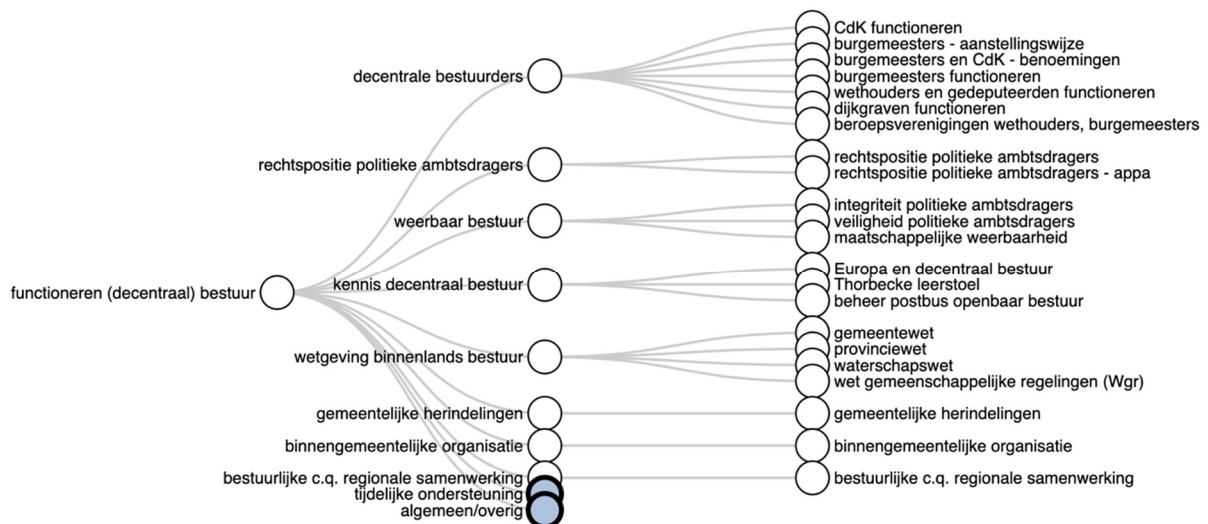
functioneren (decentraal) bestuur

decentrale bestuurders
rechtspositie politieke ambtsdragers
weerbaar bestuur
kennis decentraal bestuur
wetgeving binnenlands bestuur
gemeentelijke herindelingen
binnengemeentelijke organisatie
bestuurlijke c.q. regionale samenwerking
tijdelijke ondersteuning
algemeen/overig

CdK functioneren
burgemeesters - aanstellingswijze
burgemeesters en CdK - benoemingen
burgemeesters functioneren
wethouders en gedeputeerden functioneren
dijkgraven functioneren
beroepsverenigingen wethouders, burgemeesters
rechtspositie politieke ambtsdragers
rechtspositie politieke ambtsdragers - appa
integriteit politieke ambtsdragers
veiligheid politieke ambtsdragers
maatschappelijke weerbaarheid
Europa en decentraal bestuur
Thorbecke leerstoel
beheer postbus openbaar bestuur
gemeentewet
provinciewet
waterschapswet
wet gemeenschappelijke regelingen (Wgr)
gemeentelijke herindelingen
binnengemeentelijke organisatie
bestuurlijke c.q. regionale samenwerking